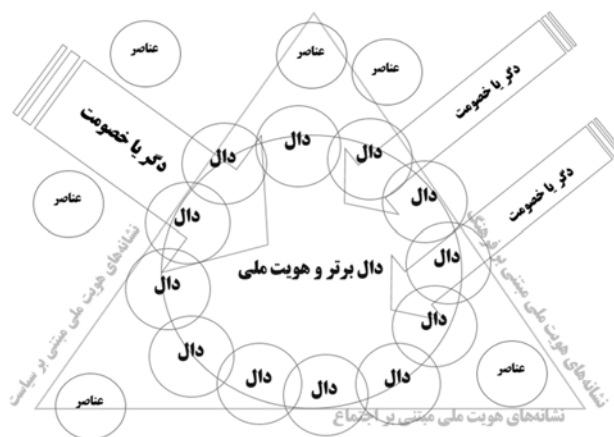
عناصر

عناصر

عناصر

دگر یا خصومت

دگر یا خصومت

دگر یا خصومت

دال

دال

دال

دال

دال

دال

دال

دال

دال

دال

دال

دال

دال

دال

دال برتر و هویت ملی

عناصر

عناصر

عناصر

نشانه‌های هویت ملی مبتنی بر سیاست

نشانه‌های هویت ملی مبتنی بر فرهنگ

نشانه‌های هویت ملی مبتنی بر اجتماع